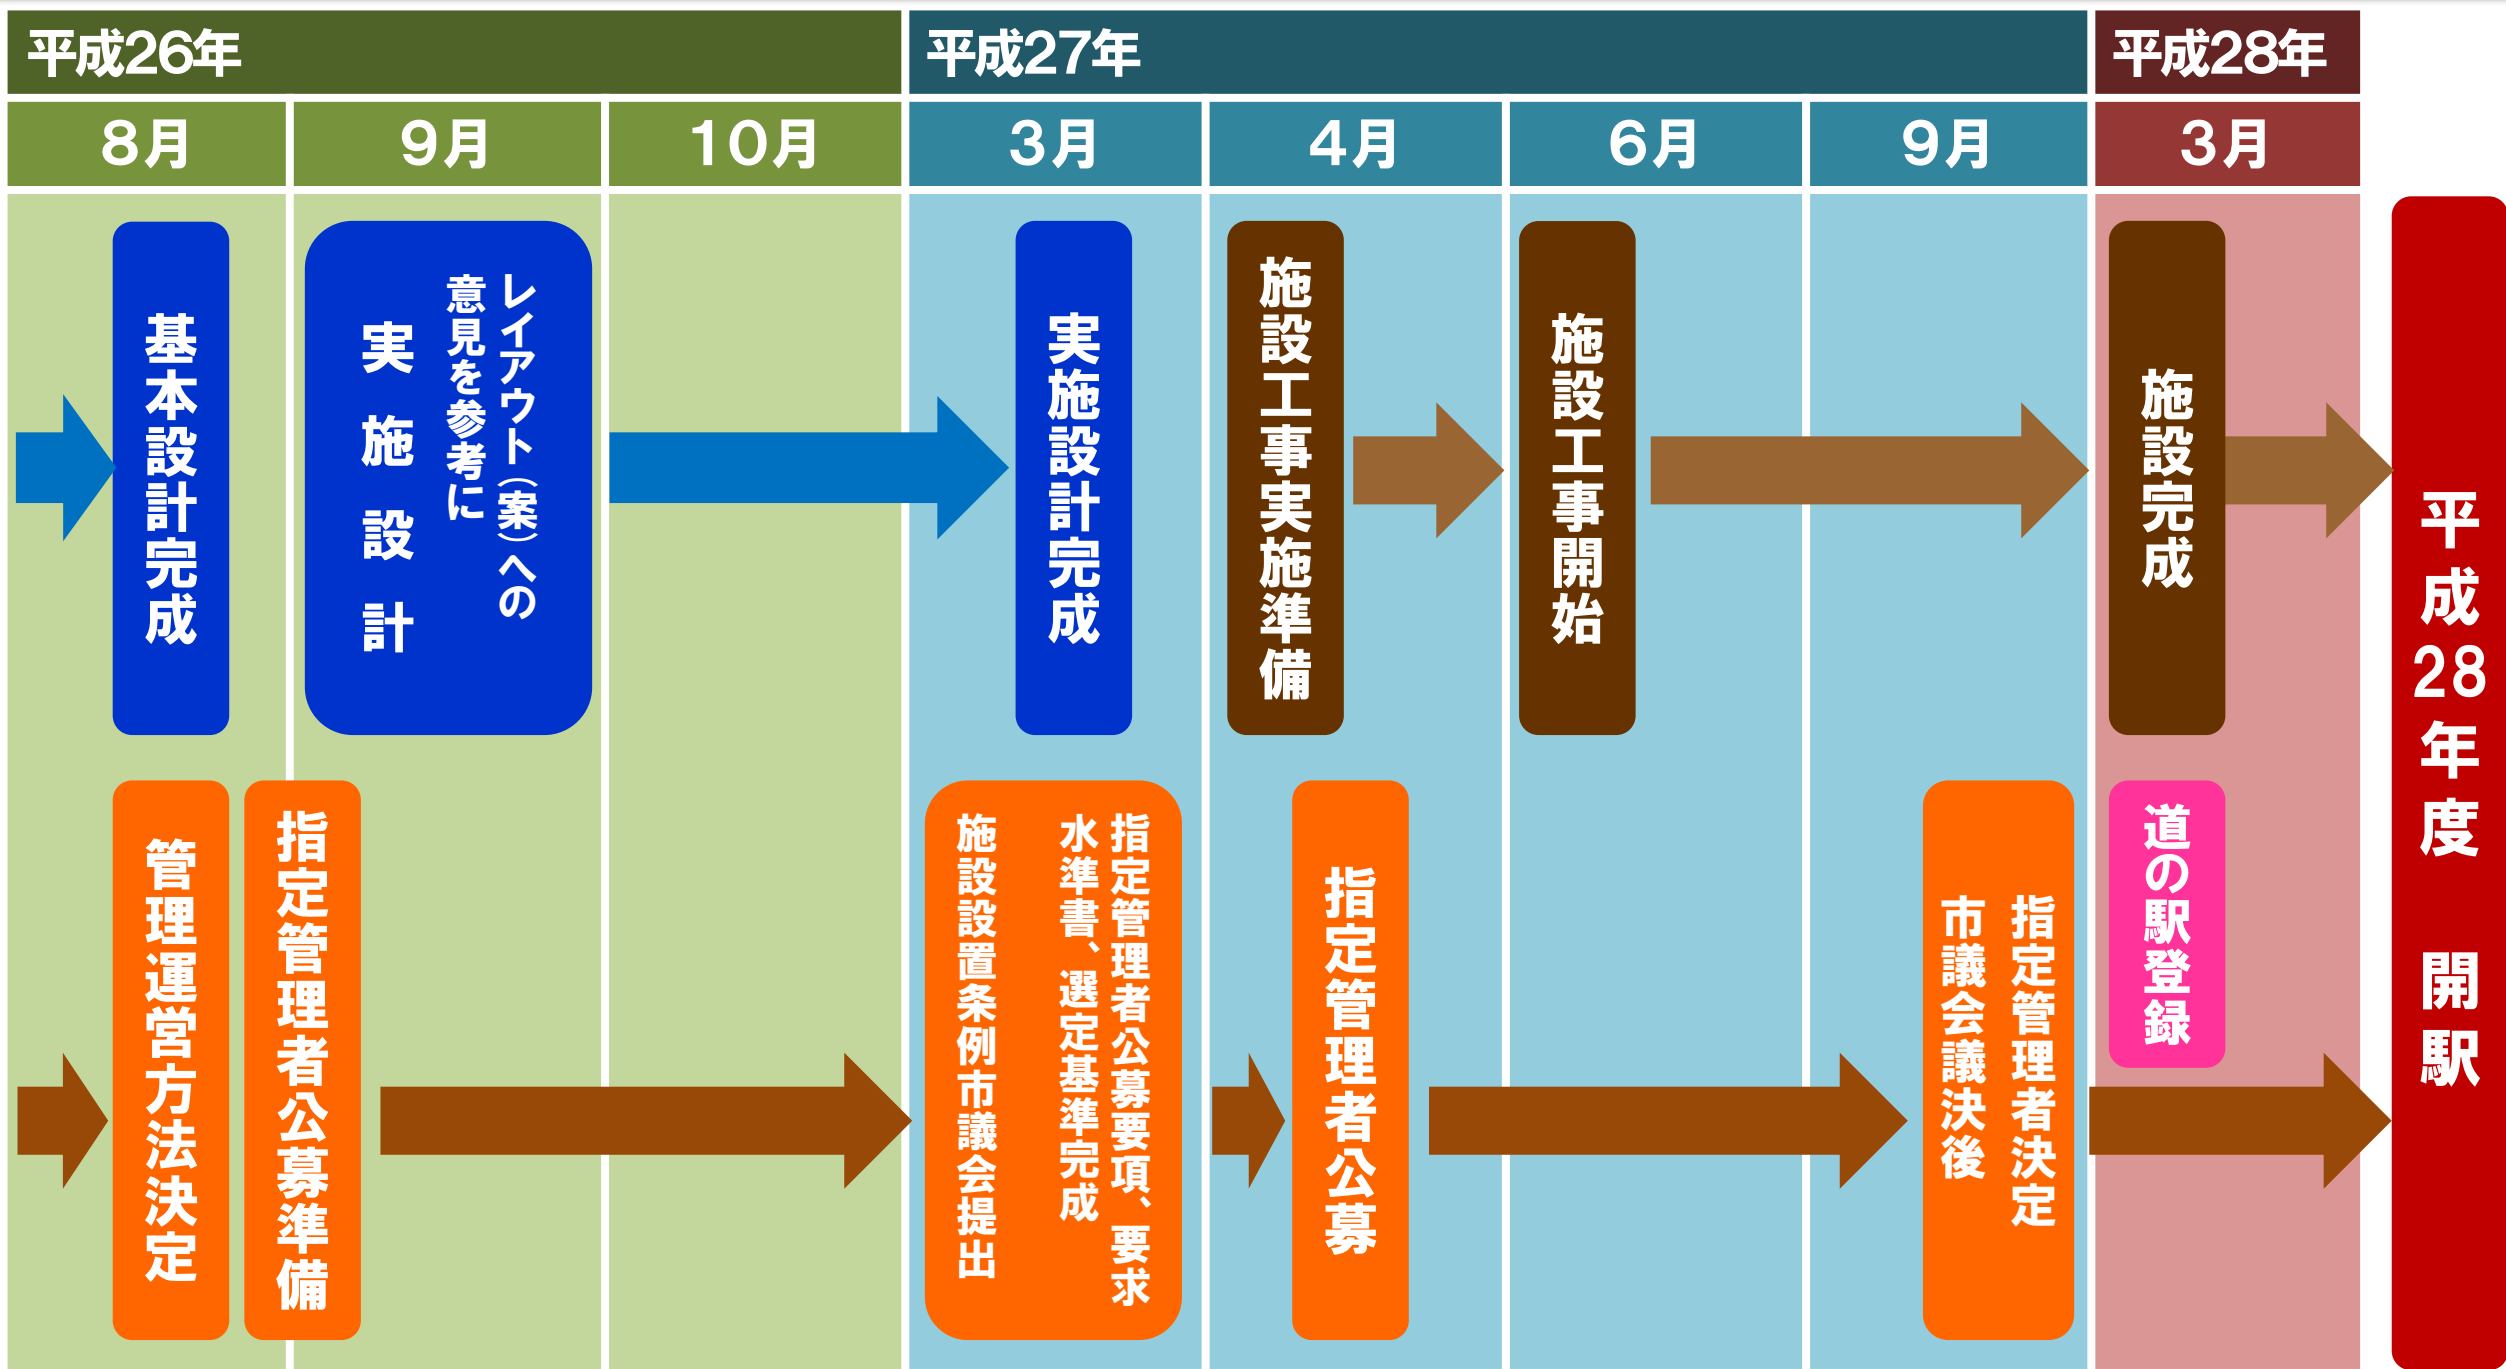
平成26年
平成27年
平成28年

| 8月 | 9月 | 10月 | 3月 | 4月 | 6月 | 9月 | 3月 |
|---|---|---|---|---|---|---|---|

基本設計完成

レイアウト（案）への意見を参考に
実施設計

実施設計完成

施設工事実施準備

施設工事開始

施設完成

平成28年度 開駅

管理運営方法決定

指定管理者公募準備

指定管理者公募要項、要求水準書、選定基準完成
施設設置条例市議会提出

指定管理者公募

指定管理者決定
市議会議決後

道の駅登録